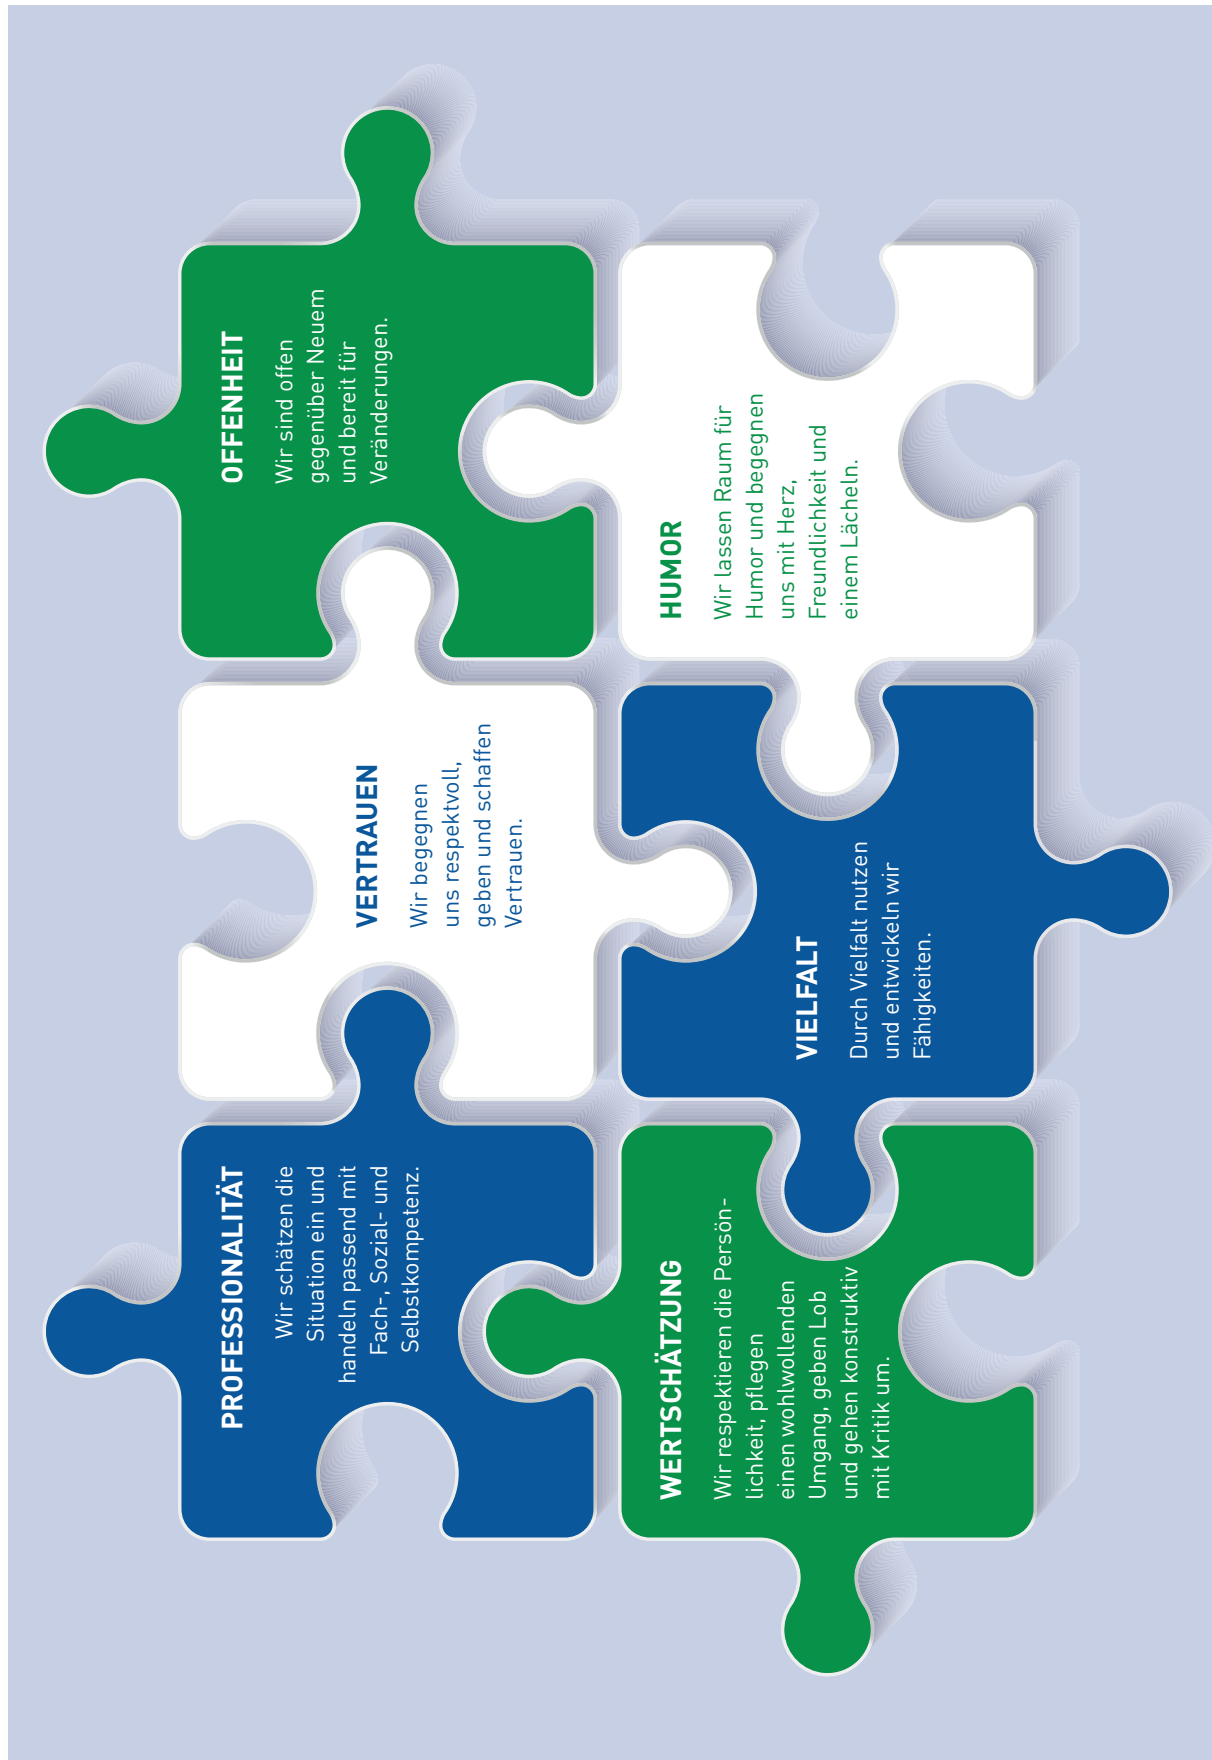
OFFENHEIT
Wir sind offen gegenüber Neuem und bereit für Veränderungen.

HUMOR
Wir lassen Raum für Humor und begegnen uns mit Herz, Freundlichkeit und einem Lächeln.

VERTRAUEN
Wir begegnen uns respektvoll, geben und schaffen Vertrauen.

VIELFALT
Durch Vielfalt nutzen und entwickeln wir Fähigkeiten.

PROFESSIONALITÄT
Wir schätzen die Situation ein und handeln passend mit Fach-, Sozial- und Selbstkompetenz.

WERTSCHÄTZUNG
Wir respektieren die Persönlichkeit, pflegen einen wohlwollenden Umgang, geben Lob und gehen konstruktiv mit Kritik um.